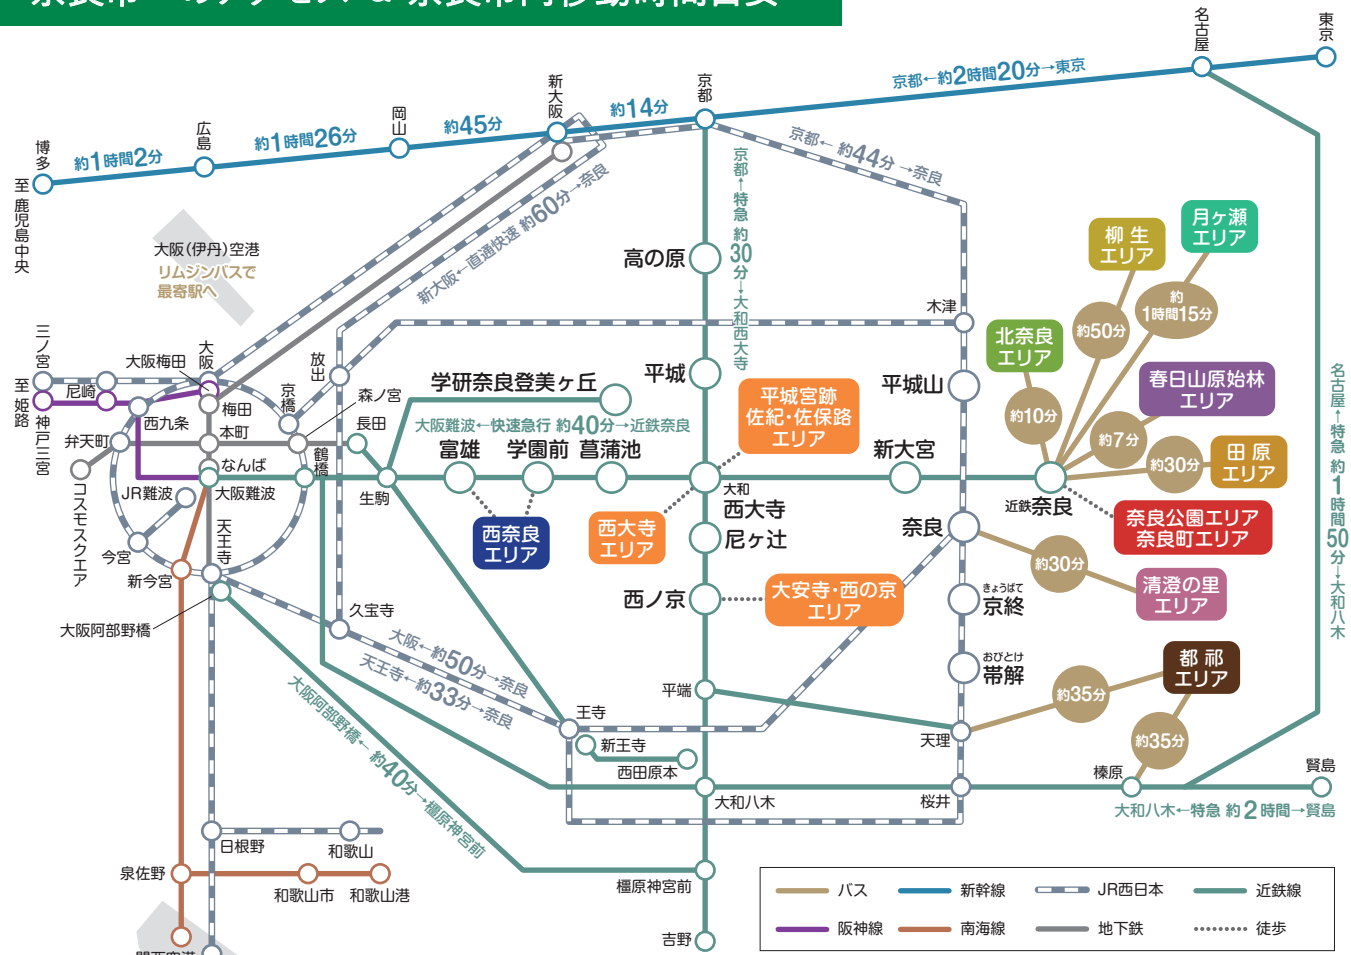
博多
至鹿児島中央
約1時間2分
広島
約1時間26分
岡山
約45分
新大阪
約14分
京都
京都←約2時間20分→東京
名古屋
東京
京都←約44分→奈良
京都←特急約30分→大和西大寺
新大阪←直通快速 約60分→奈良
大阪(伊丹)空港
リムジンバスで最寄駅へ
高の原
木津
柳生エリア
月ヶ瀬エリア
約50分
約1時間15分
北奈良エリア
春日山原始林エリア
約10分
約7分
約30分
田原エリア
名古屋←特急 約1時間50分→大和八木
三ノ宮
至姫路
神戸三宮
尼崎
大阪梅田
大阪
梅田
西九条
本町
弁天町
京橋
放出
森ノ宮
長田
鶴橋
学研奈良登美ヶ丘
大阪難波←快速急行 約40分→近鉄奈良
平城
平城宮跡 佐紀・佐保路エリア
平城山
富雄
学園前
菖蒲池
新大宮
なんば
大阪難波
JR難波
生駒
西奈良エリア
西大寺エリア
大和西大寺
尼ヶ辻
近鉄奈良
奈良公園エリア 奈良町エリア
奈良
今宮
新今宮
天王寺
コスモスクエア
大阪阿部野橋
久宝寺
西ノ京
大安寺・西の京エリア
約30分
清澄の里エリア
きょうばて 京終
おびとけ 帯解
都祁エリア
約35分
約35分
大阪←約50分→奈良
天王寺←約33分→奈良
大阪阿部野橋←約40分→橿原神宮前
平端
王寺
新王寺
西田原本
天理
榛原
賢島
大和八木
桜井
大和八木←特急 約2時間→賢島
日根野
和歌山
泉佐野
和歌山市
和歌山港
橿原神宮前
吉野
バス
新幹線
JR西日本
近鉄線
阪神線
南海線
地下鉄
徒歩